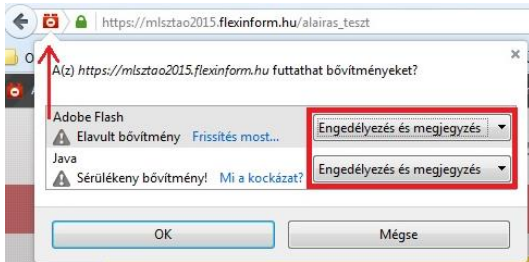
https://mlsztao2015.flexinform.hu/alairas_teszt

A(z) https://mlsztao2015.flexinform.hu futtathat bővítményeket?

Adobe Flash
Elavult bővítmény Frissítés most...
Engedélyezés és megjegyzés

Java
Sérülékeny bővítmény! Mi a kockázat?
Engedélyezés és megjegyzés

OK
Mégse